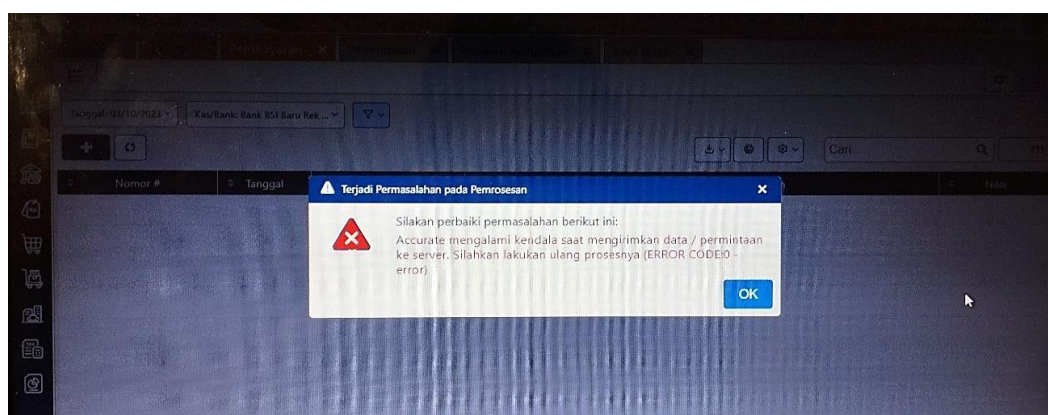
Pembayaran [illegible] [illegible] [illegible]

Tanggal: 03/10/2023 Kas/Bank: Bank BSI Baru Rek...

Cari...

Nomor # Tanggal Nilai

Terjadi Permasalahan pada Pemrosesan

Silakan perbaiki permasalahan berikut ini:

Accurate mengalami kendala saat mengirimkan data / permintaan ke server. Silahkan lakukan ulang prosesnya (ERROR CODE:0 - error)

OK